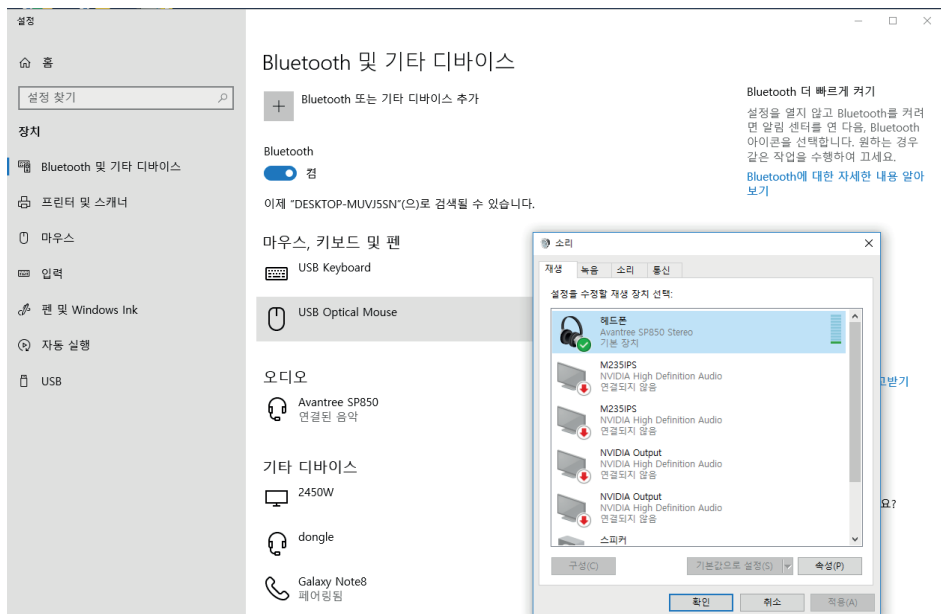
설정

홈

설정 찾기

장치

Bluetooth 및 기타 디바이스

프린터 및 스캐너

마우스

입력

펜 및 Windows Ink

자동 실행

USB

Bluetooth 및 기타 디바이스

Bluetooth 또는 기타 디바이스 추가

Bluetooth

켬

이제 "DESKTOP-MUVJ5SN"(으)로 검색될 수 있습니다.

마우스, 키보드 및 펜

USB Keyboard

USB Optical Mouse

오디오

Avantree SP850
연결된 음악

기타 디바이스

2450W

dongle

Galaxy Note8
페어링됨

Bluetooth 더 빠르게 켜기

설정을 열지 않고 Bluetooth를 켜려면 알림 센터를 연 다음, Bluetooth 아이콘을 선택합니다. 원하는 경우 같은 작업을 수행하여 끄세요.

Bluetooth에 대한 자세한 내용 알아보기

고받기

요?

소리

재생 녹음 소리 통신

설정을 수정할 재생 장치 선택:

헤드폰
Avantree SP850 Stereo
기본 장치

M235IPS
NVIDIA High Definition Audio
연결되지 않음

M235IPS
NVIDIA High Definition Audio
연결되지 않음

NVIDIA Output
NVIDIA High Definition Audio
연결되지 않음

NVIDIA Output
NVIDIA High Definition Audio
연결되지 않음

스피커

구성(C)

기본값으로 설정(S)

속성(P)

확인

취소

적용(A)